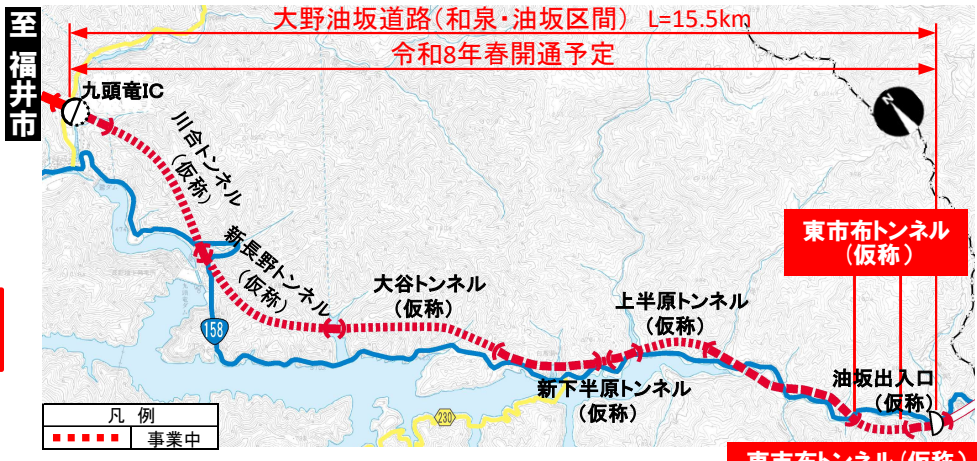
至福井市

大野油坂道路（和泉・油坂区間） L=15.5km

令和8年春開通予定

九頭竜IC

川合トンネル（仮称）

新長野トンネル（仮称）

大谷トンネル（仮称）

上半原トンネル（仮称）

新下半原トンネル（仮称）

東市布トンネル（仮称）

油坂出入口（仮称）

158

230

凡例

事業中

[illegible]